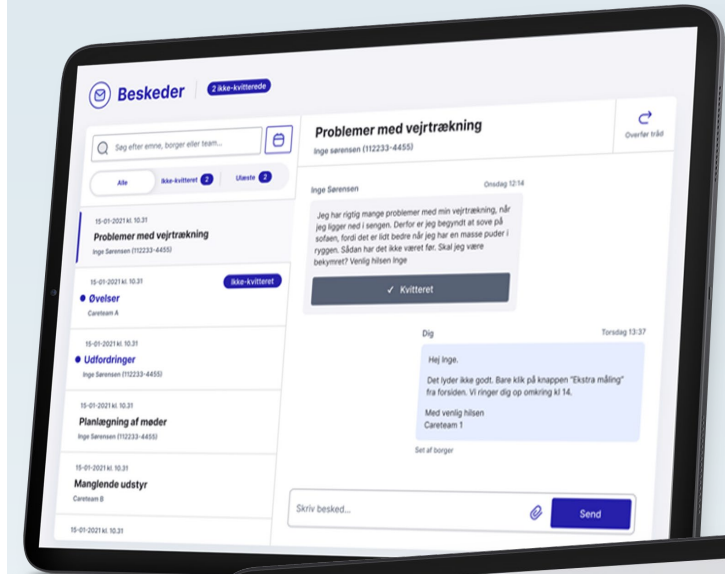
Beskeder
2 ikke-kvitterede

Søg efter emne, borger eller team...

Alle
Ikke-kvitteret 2
Ulæste 2

15-01-2021 kl. 10.31
Problemer med vejrtrækning
Inge Sørensen (112233-4455)

15-01-2021 kl. 10.31
Ikke-kvitteret
Øvelser
Careteam A

15-01-2021 kl. 10.31
Udfordringer
Inge Sørensen (112233-4455)

15-01-2021 kl. 10.31
Planlægning af møder
Inge Sørensen (112233-4455)

15-01-2021 kl. 10.31
Manglende udstyr
Careteam B

15-01-2021 kl. 10.31

Problemer med vejrtrækning
Inge Sørensen (112233-4455)

Overfør tråd

Inge Sørensen
Onsdag 12:14

Jeg har rigtig mange problemer med min vejrtrækning, når jeg ligger ned i sengen. Derfor er jeg begyndt at sove på sofaen, fordi det er lidt bedre når jeg har en masse puder i ryggen. Sådan har det ikke været før. Skal jeg være bekymret? Venlig hilsen Inge

✓ Kvitteret

Dig
Torsdag 13:37

Hej Inge.

Det lyder ikke godt. Bare klik på knappen "Ekstra måling" fra forsiden. Vi ringer dig op omkring kl 14.

Med venlig hilsen
Careteam 1

Set af borger

Skriv besked...

Send